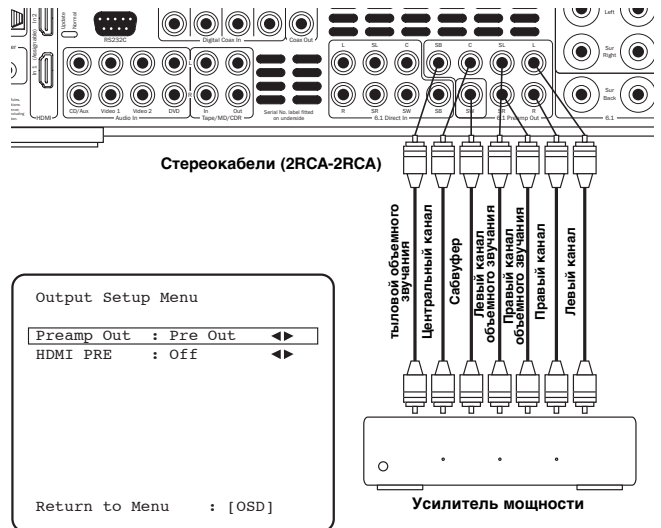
Update Normal
In 2
RS232C
Digital Coax In
Coax Out
Left
Sur Right
Sur Back
In 1 (Assignable)
CD/Aux
Video 1
Video 2
DVD
In
Out
Tape/MD/CDR
Audio In
HDMI
Serial No. label fitted on underside
L SL C SB C SL L
R SR SW SB SW R
6.1 Direct In
6.1 Preamp Out
6.1

Стереокабели (2RCA-2RCA)

тыловой объемного звучания
Центральный канал
Сабвуфер
Левый канал объемного звучания
Правый канал объемного звучания
Правый канал
Левый канал

Output Setup Menu

Preamp Out : Pre Out ◄►
HDMI PRE : Off ◄►

Return to Menu : [OSD]

Усилитель мощности